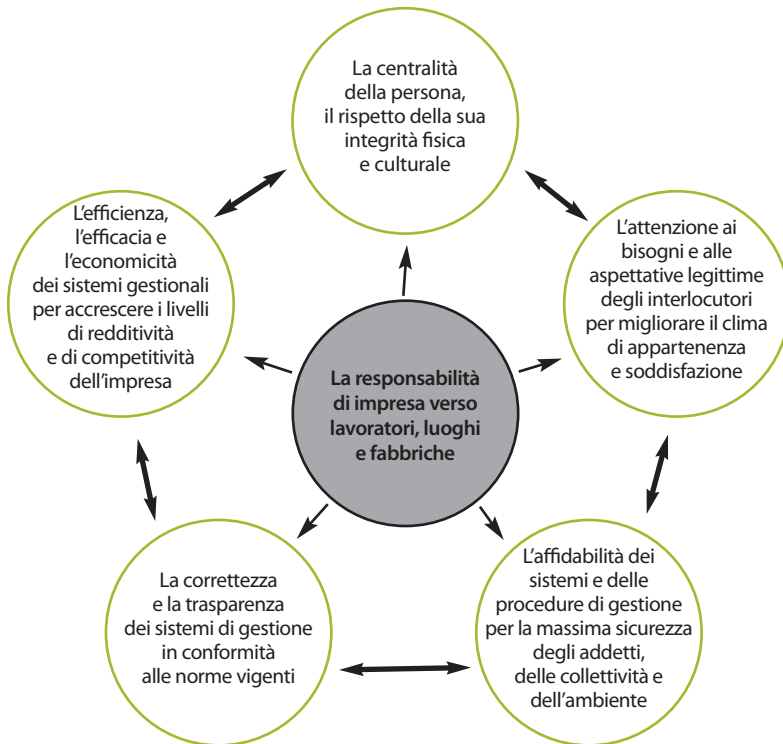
La responsabilità di impresa verso lavoratori, luoghi e fabbriche

La centralità della persona, il rispetto della sua integrità fisica e culturale

L'attenzione ai bisogni e alle aspettative legittime degli interlocutori per migliorare il clima di appartenenza e soddisfazione

L'affidabilità dei sistemi e delle procedure di gestione per la massima sicurezza degli addetti, delle collettività e dell'ambiente

La correttezza e la trasparenza dei sistemi di gestione in conformità alle norme vigenti

L'efficienza, l'efficacia e l'economicità dei sistemi gestionali per accrescere i livelli di redditività e di competitività dell'impresa